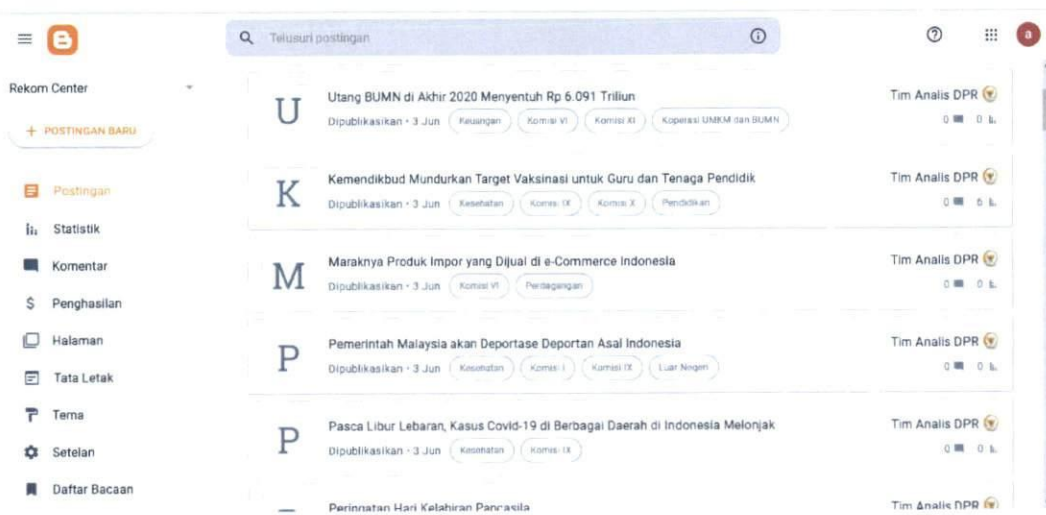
Telusuri postingan

Rekom Center

+ POSTINGAN BARU

Postingan
Statistik
Komentar
Penghasilan
Halaman
Tata Letak
Tema
Setelan
Daftar Bacaan

U
Utang BUMN di Akhir 2020 Menyentuh Rp 6.091 Triliun
Dipublikasikan • 3 Jun Keuangan Komisi VI Komisi XI Koperasi UMKM dan BUMN
Tim Analis DPR
0 0

K
Kemendikbud Mundurkan Target Vaksinasi untuk Guru dan Tenaga Pendidik
Dipublikasikan • 3 Jun Kesehatan Komisi IX Komisi X Pendidikan
Tim Analis DPR
0 6

M
Maraknya Produk Impor yang Dijual di e-Commerce Indonesia
Dipublikasikan • 3 Jun Komisi VI Perdagangan
Tim Analis DPR
0 0

P
Pemerintah Malaysia akan Deportase Deportan Asal Indonesia
Dipublikasikan • 3 Jun Kesehatan Komisi I Komisi IX Luar Negeri
Tim Analis DPR
0 0

P
Pasca Libur Lebaran, Kasus Covid-19 di Berbagai Daerah di Indonesia Melonjak
Dipublikasikan • 3 Jun Kesehatan Komisi IX
Tim Analis DPR
0 0

Peringatan Hari Kelahiran Pancasila
Tim Analis DPR